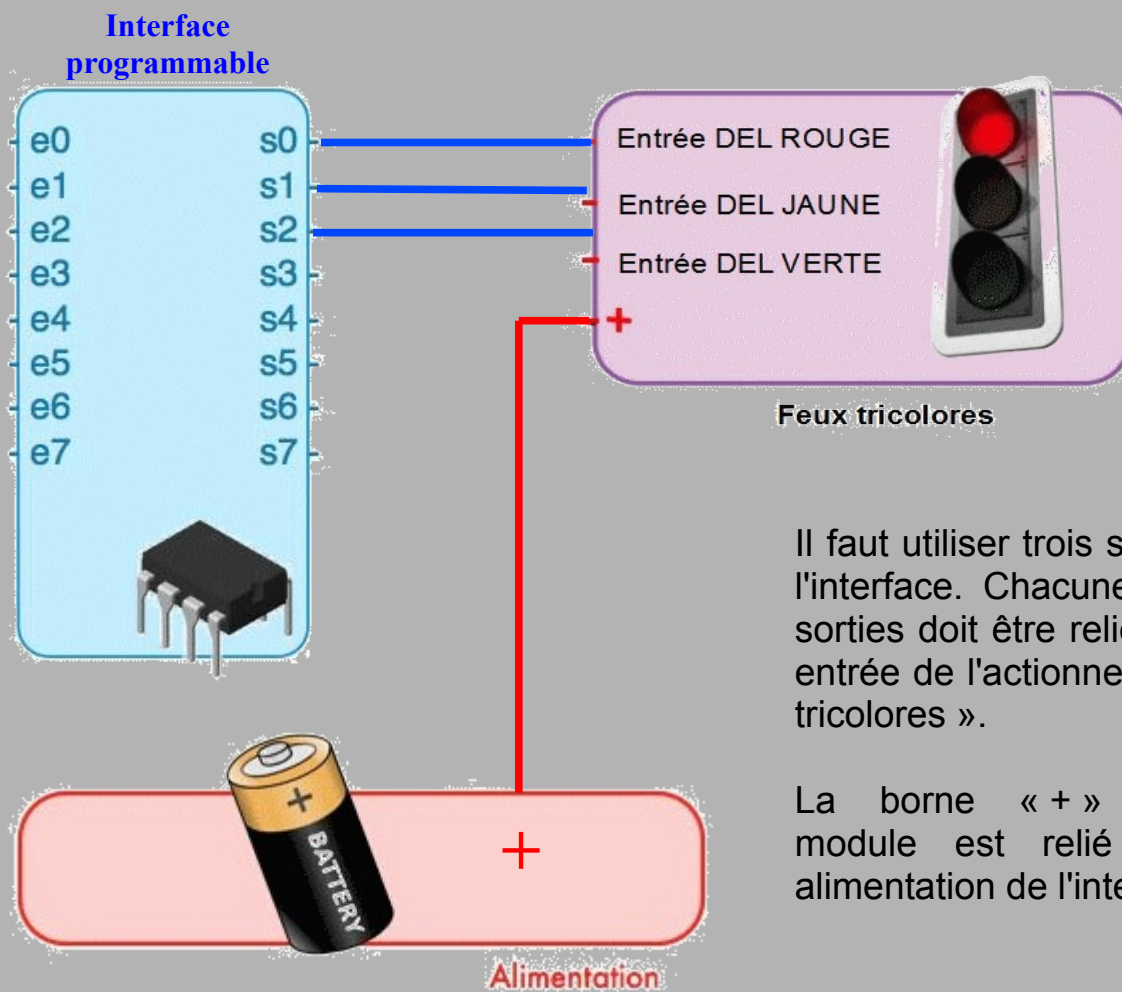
Interface programmable

e0
e1
e2
e3
e4
e5
e6
e7

s0
s1
s2
s3
s4
s5
s6
s7

Entrée DEL ROUGE
Entrée DEL JAUNE
Entrée DEL VERTE
+

Feux tricolores

Il faut utiliser trois s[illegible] l'interface. Chacune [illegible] sorties doit être reli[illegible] entrée de l'actionne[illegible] tricolores ».

La borne « + » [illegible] module est relié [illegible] alimentation de l'inte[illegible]

+
BATTERY

+

Alimentation